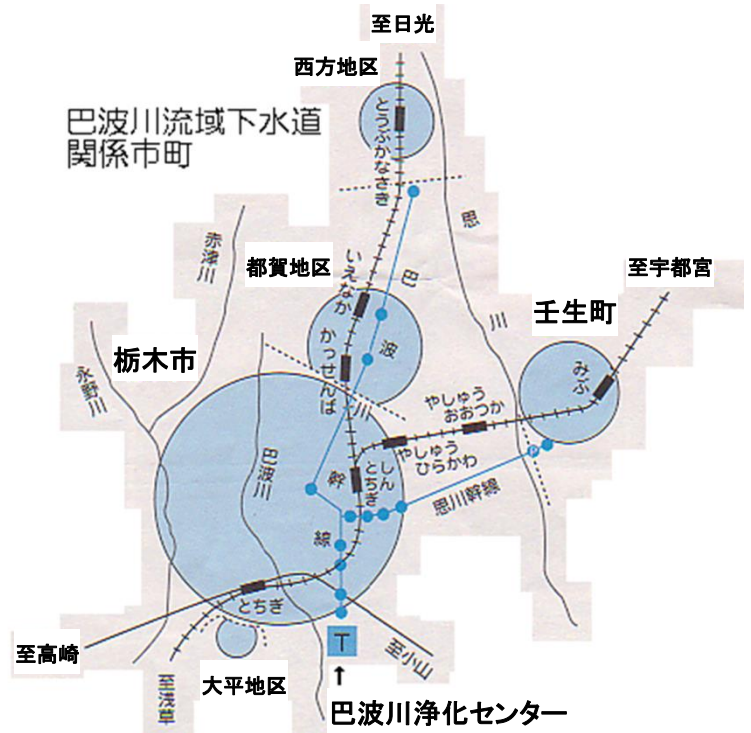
至日光

西方地区

巴波川流域下水道
関係市町

とうぶかなさき

思

赤津川

都賀地区

いえなか

巴

至宇都宮

壬生町

波

川

かっせんば

川

みぶ

永野川

栃木市

やしゅう
おおつか

巴波川

幹

しん
とちぎ

やしゅう
ひらかわ

思川幹線

線

とちぎ

T

至高崎

至小山

至浅草

大平地区

巴波川浄化センター